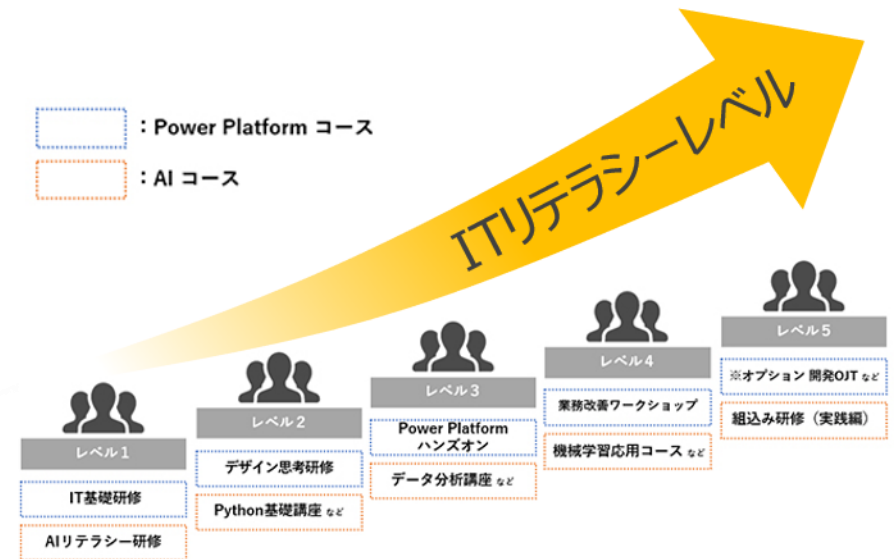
：Power Platform コース

：AI コース

ITリテラシーレベル

レベル１

IT基礎研修

AIリテラシー研修

レベル２

デザイン思考研修

Python基礎講座 など

レベル３

Power Platform ハンズオン

データ分析講座 など

レベル４

業務改善ワークショップ

機械学習応用コース など

レベル５

※オプション 開発OJT など

組込み研修（実践編）